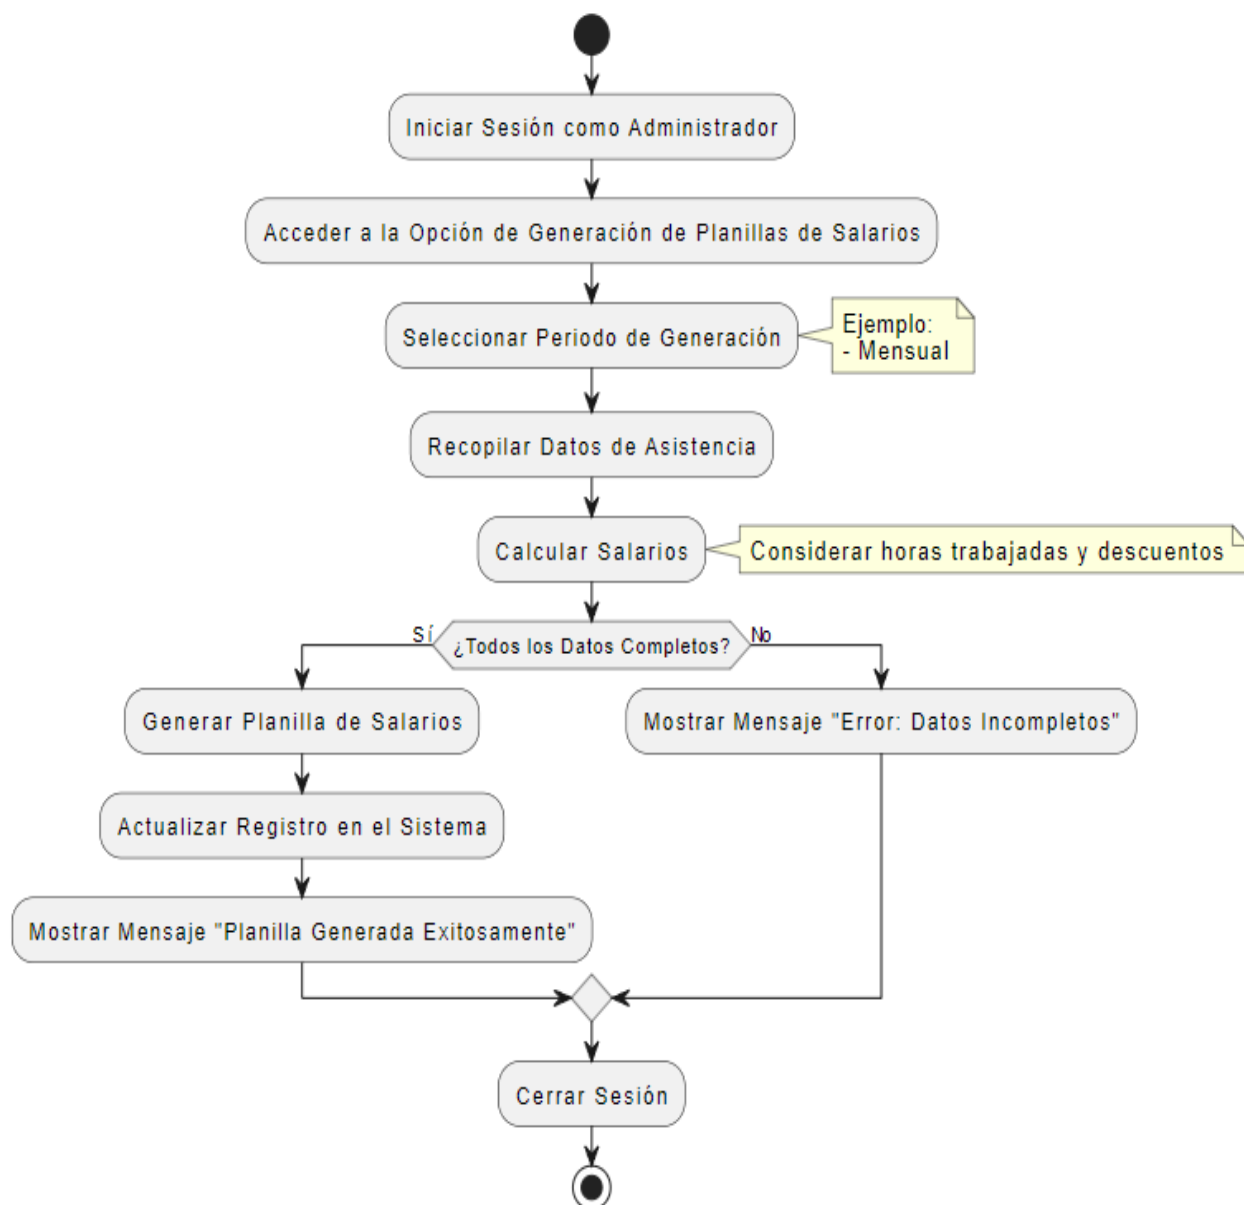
Iniciar Sesión como Administrador

Acceder a la Opción de Generación de Planillas de Salarios

Seleccionar Periodo de Generación

Ejemplo:
- Mensual

Recopilar Datos de Asistencia

Calcular Salarios

Considerar horas trabajadas y descuentos

Sí

¿Todos los Datos Completos?

No

Generar Planilla de Salarios

Mostrar Mensaje "Error: Datos Incompletos"

Actualizar Registro en el Sistema

Mostrar Mensaje "Planilla Generada Exitosamente"

Cerrar Sesión